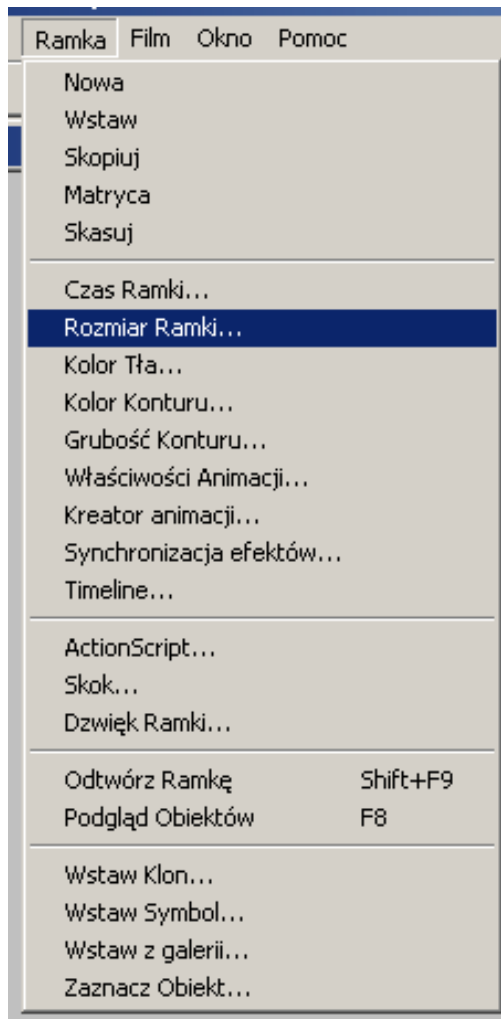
Ramka Film Okno Pomoc

Nowa
Wstaw
Skopiuj
Matryca
Skasuj

Czas Ramki...
Rozmiar Ramki...
Kolor Tła...
Kolor Konturu...
Grubość Konturu...
Właściwości Animacji...
Kreator animacji...
Synchronizacja efektów...
Timeline...

ActionScript...
Skok...
Dzwięk Ramki...

Odtwórz Ramkę Shift+F9
Podgląd Obiektów F8

Wstaw Klon...
Wstaw Symbol...
Wstaw z galerii...
Zaznacz Obiekt...